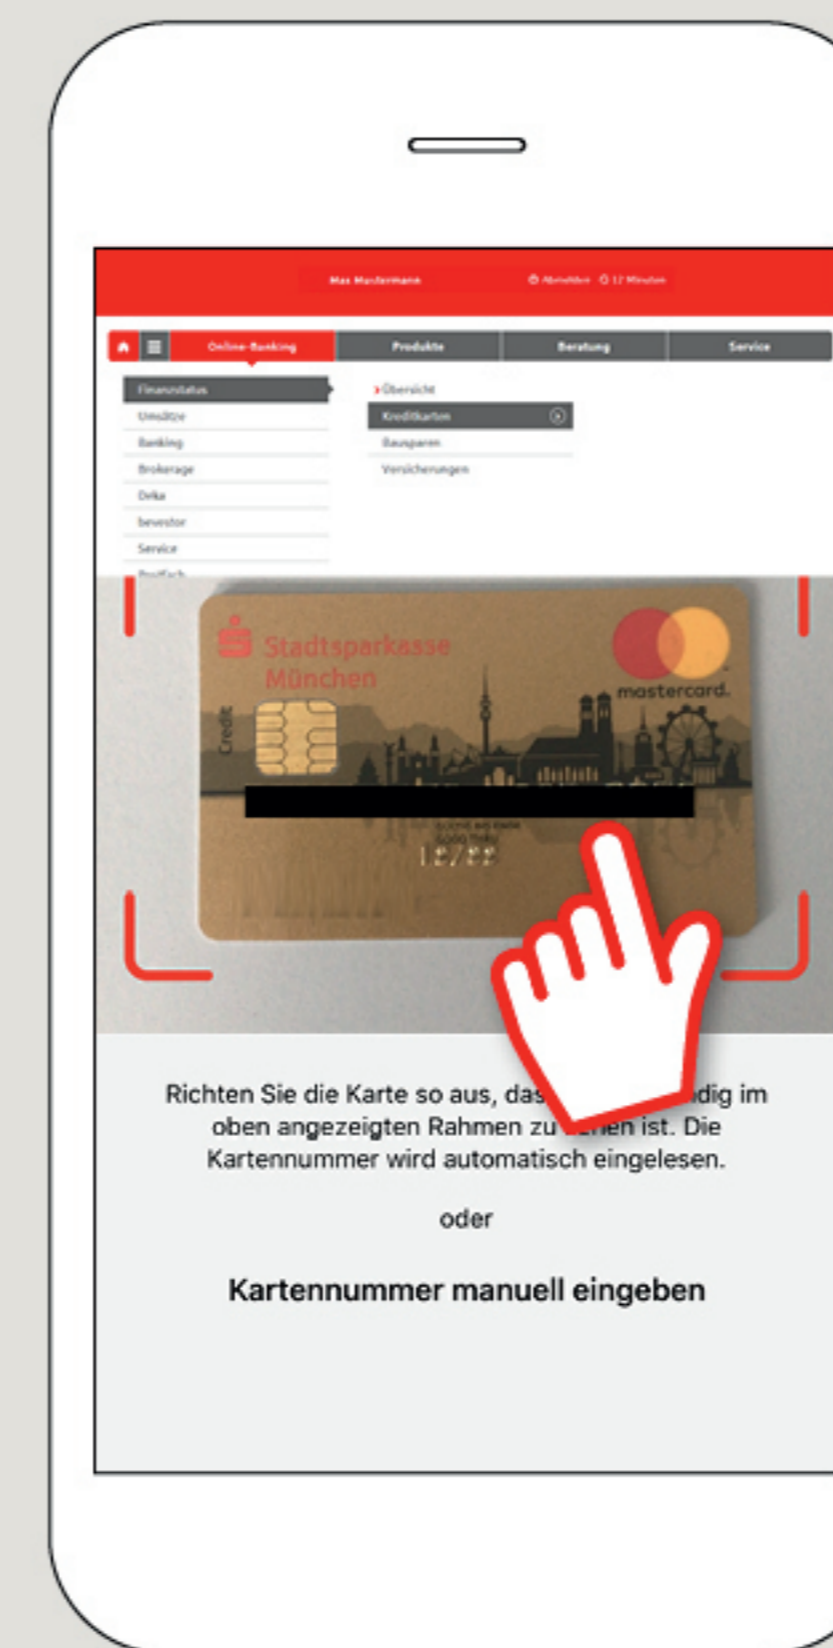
Max Mustermann

Abmelden 12 Minuten

Online-Banking

Produkte

Beratung

Service

Finanzstatus

Umsätze

Banking

Brokerage

Deka

bevestor

Service

Postfach

Übersicht

Kreditkarten

Bausparen

Versicherungen

Stadtsparkasse München

Credit

mastercard.

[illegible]

12/22

Richten Sie die Karte so aus, das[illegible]dig im oben angezeigten Rahmen zu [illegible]en ist. Die Kartennummer wird automatisch eingelesen.

oder

Kartennummer manuell eingeben